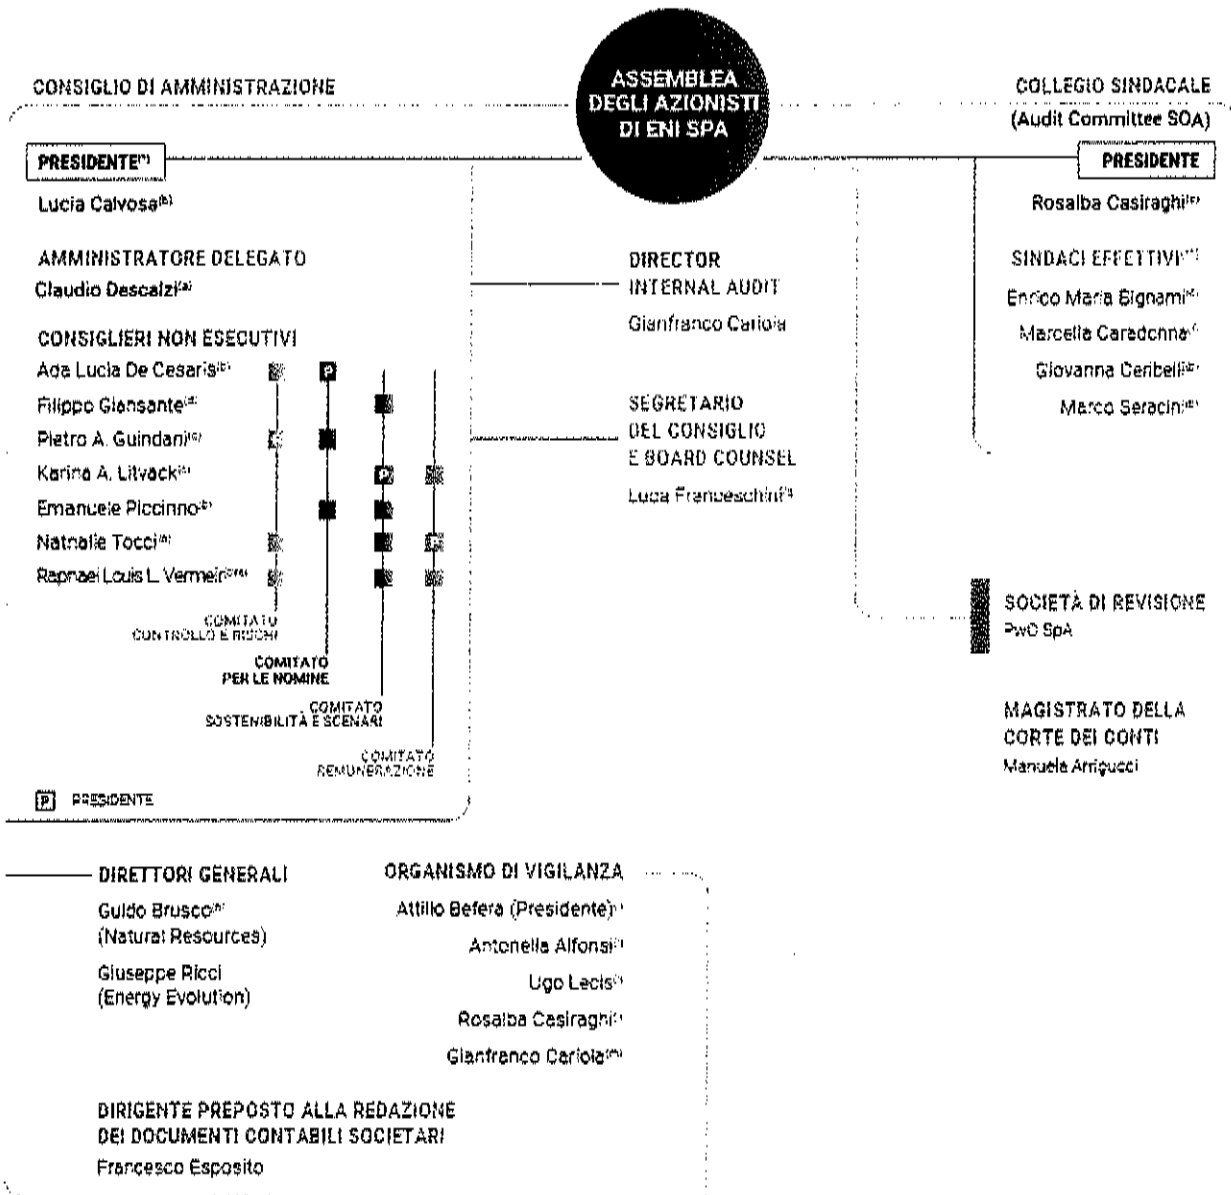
CONSIGLIO DI AMMINISTRAZIONE

ASSEMBLEA DEGLI AZIONISTI DI ENI SPA

COLLEGIO SINDACALE (Audit Committee SOA)

PRESIDENTE$^{(*)}$

Lucia Calvosa$^{(b)}$

AMMINISTRATORE DELEGATO

Claudio Descalzi$^{(a)}$

CONSIGLIERI NON ESECUTIVI

Ada Lucia De Cesaris$^{(b)}$ P

Filippo Giansante$^{(a)}$

Pietro A. Guindani$^{(b)}$ P

Karina A. Litvack$^{(b)}$ P

Emanuele Piccinno$^{(b)}$

Nathalie Tocci$^{(a)}$ P

Raphael Louis L. Vermeir$^{(a)(b)}$

COMITATO CONTROLLO E RISCHI

COMITATO PER LE NOMINE

COMITATO SOSTENIBILITÀ E SCENARI

COMITATO REMUNERAZIONE

P PRESIDENTE

DIRECTOR INTERNAL AUDIT

Gianfranco Cariola

SEGRETARIO DEL CONSIGLIO E BOARD COUNSEL

Luca Franceschini$^{(l)}$

PRESIDENTE

Rosalba Casiraghi$^{(e)}$

SINDACI EFFETTIVI$^{(*)}$

Enrico Maria Bignami$^{(d)}$

Marcella Caradonna$^{(f)}$

Giovanna Ceribelli$^{(e)}$

Marco Seracini$^{(e)}$

SOCIETÀ DI REVISIONE

PwC SpA

MAGISTRATO DELLA CORTE DEI CONTI

Manuela Arrigucci

DIRETTORI GENERALI

Guido Brusco$^{(h)}$ (Natural Resources)

Giuseppe Ricci (Energy Evolution)

ORGANISMO DI VIGILANZA

Attilio Befera (Presidente)$^{(i)}$

Antonella Alfonsi$^{(i)}$

Ugo Lecis$^{(i)}$

Rosalba Casiraghi$^{(l)}$

Gianfranco Cariola$^{(m)}$

DIRIGENTE PREPOSTO ALLA REDAZIONE DEI DOCUMENTI CONTABILI SOCIETARI

Francesco Esposito